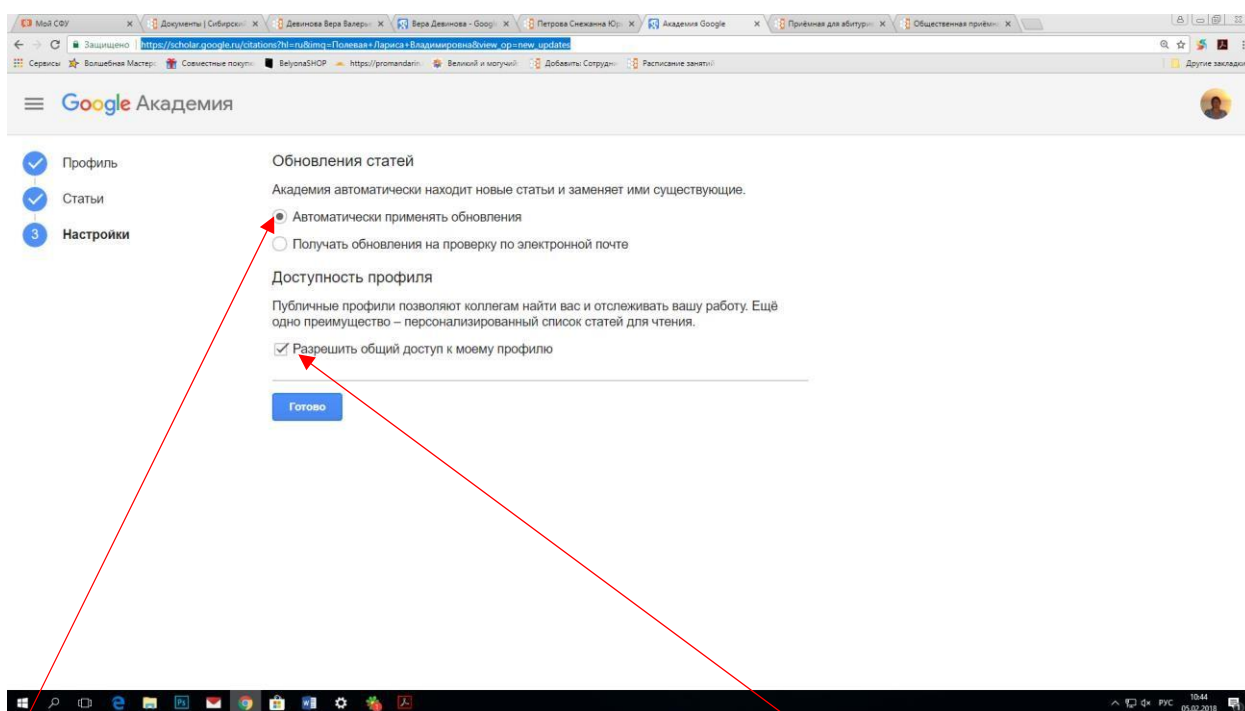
Мой СФУ × Документы | Сибирский × Девинова Вера Валерь × Вера Девинова - Googl × Петрова Снежанна Юр × Академия Google × Приёмная для абитури × Общественная приёмн ×

Защищено | https://scholar.google.ru/citations?hl=ru&imq=Полевая+Лариса+Владимировна&view_op=new_updates

Сервисы Волшебная Мастер Совместные покупк BelyonaSHOP https://promandarin Великий и могучий Добавить Сотрудн Расписание занятий Другие закладки

Google Академия

Профиль
Статьи
3 Настройки

Обновления статей

Академия автоматически находит новые статьи и заменяет ими существующие.

Автоматически применять обновления

Получать обновления на проверку по электронной почте

Доступность профиля

Публичные профили позволяют коллегам найти вас и отслеживать вашу работу. Ещё одно преимущество – персонализированный список статей для чтения.

Разрешить общий доступ к моему профилю

Готово

РУС 10:44 05.02.2018